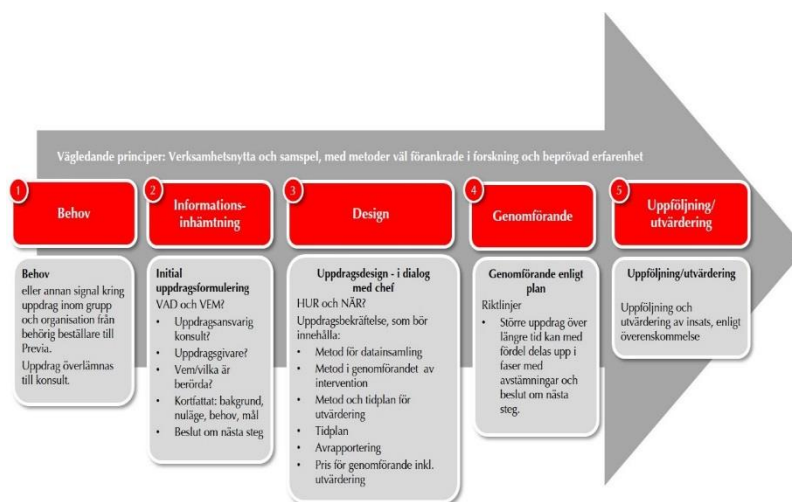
Vägledande principer: Verksamhetsnytta och samspel, med metoder väl förankrade i forskning och beprövad erfarenhet

1
Behov

2
Informations-inhämtning

3
Design

4
Genomförande

5
Uppföljning/utvärdering

Behov
eller annan signal kring uppdrag inom grupp och organisation från behörig beställare till Previa.
Uppdrag överlämnas till konsult.

Initial uppdragsformulering
VAD och VEM?
- Uppdragsansvarig konsult?
- Uppdragsgivare?
- Vem/vilka är berörda?
- Kortfattat: bakgrund, nuläge, behov, mål
- Beslut om nästa steg

Uppdragsdesign - i dialog med chef
HUR och NÄR?
Uppdragsbekräftelse, som bör innehålla:
- Metod för datainsamling
- Metod i genomförandet av intervention
- Metod och tidplan för utvärdering
- Tidplan
- Avrapportering
- Pris för genomförande inkl. utvärdering

Genomförande enligt plan
Riktlinjer
- Större uppdrag över längre tid kan med fördel delas upp i faser med avstämningar och beslut om nästa steg.

Uppföljning/utvärdering
Uppföljning och utvärdering av insats, enligt överenskommelse